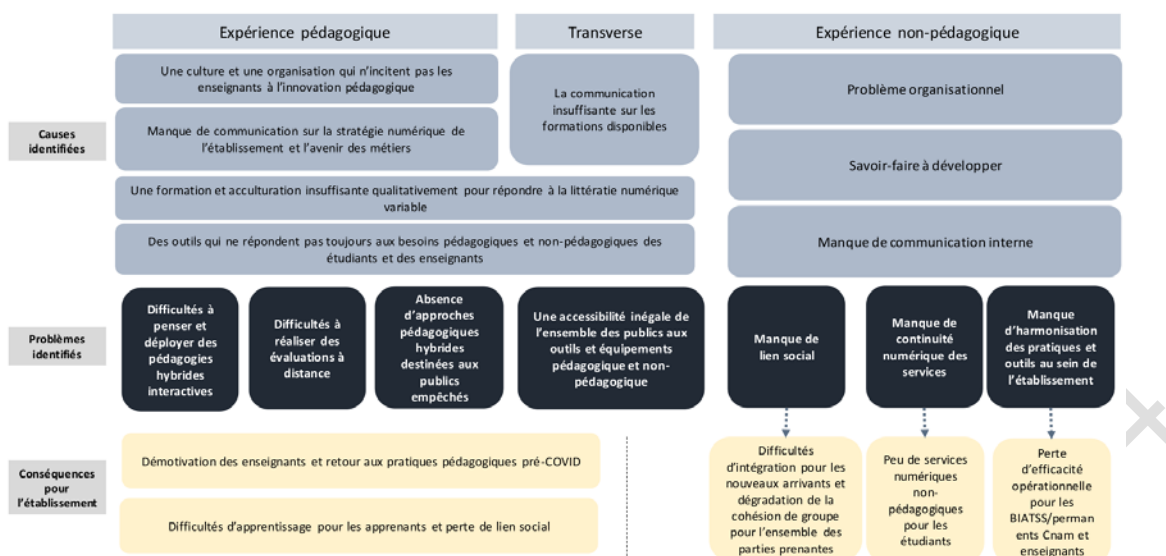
Expérience pédagogique

Transverse

Expérience non-pédagogique

Causes identifiées

Une culture et une organisation qui n'incitent pas les enseignants à l'innovation pédagogique

Manque de communication sur la stratégie numérique de l'établissement et l'avenir des métiers

La communication insuffisante sur les formations disponibles

Problème organisationnel

Savoir-faire à développer

Une formation et acculturation insuffisante qualitativement pour répondre à la littératie numérique variable

Des outils qui ne répondent pas toujours aux besoins pédagogiques et non-pédagogiques des étudiants et des enseignants

Manque de communication interne

Problèmes identifiés

Difficultés à penser et déployer des pédagogies hybrides interactives

Difficultés à réaliser des évaluations à distance

Absence d'approches pédagogiques hybrides destinées aux publics empêchés

Une accessibilité inégale de l'ensemble des publics aux outils et équipements pédagogique et non-pédagogique

Manque de lien social

Manque de continuité numérique des services

Manque d'harmonisation des pratiques et outils au sein de l'établissement

Conséquences pour l'établissement

Démotivation des enseignants et retour aux pratiques pédagogiques pré-COVID

Difficultés d'apprentissage pour les apprenants et perte de lien social

Difficultés d'intégration pour les nouveaux arrivants et dégradation de la cohésion de groupe pour l'ensemble des parties prenantes

Peu de services numériques non-pédagogiques pour les étudiants

Perte d'efficacité opérationnelle pour les BIATSS/permanents Cnam et enseignants